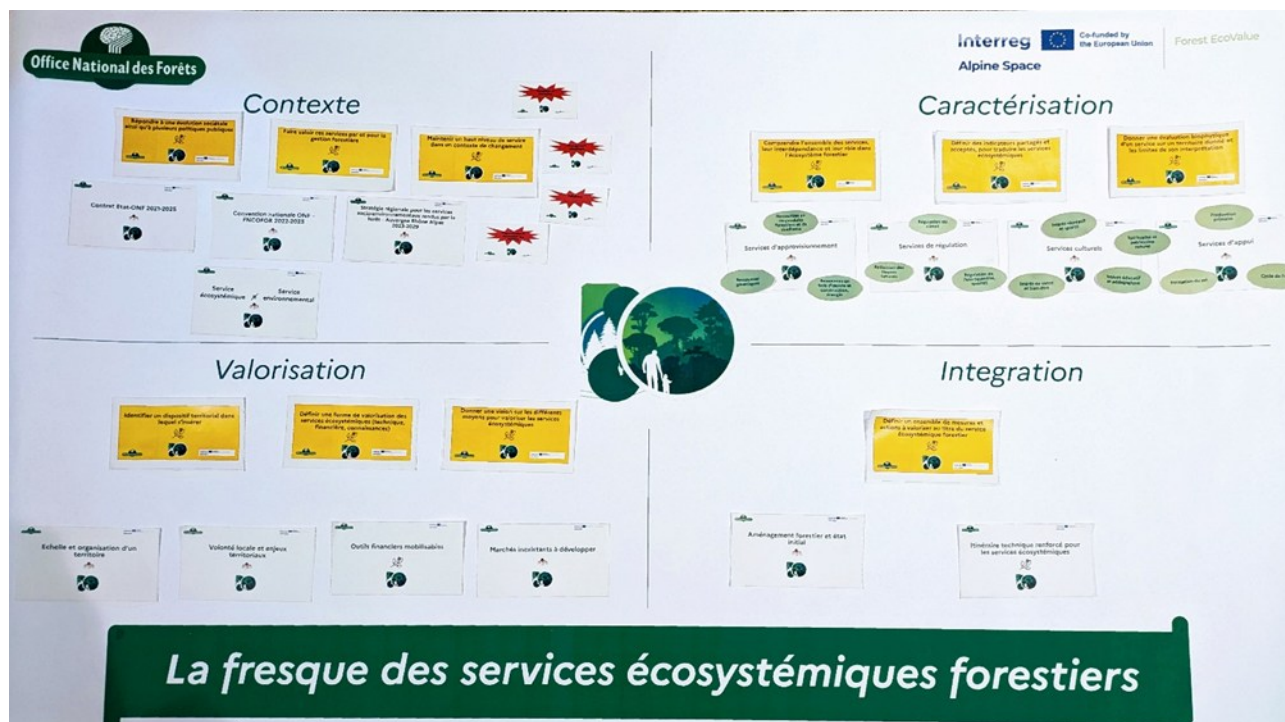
Office National des Forêts

Interreg Co-funded by the European Union Forest EcoValue
Alpine Space

Contexte

Répondre à une évolution sociétale ainsi qu'à plusieurs politiques publiques

Faire valoir les services par et pour la gestion forestière

Maintenir un haut niveau de service dans un contexte de changement

Contrat Etat-ONF 2021-2025

Convention nationale ONF - FNCOFOR 2022-2025

Stratégie régionale pour les services socioenvironnementaux rendus par la forêt - Auvergne Rhône Alpes 2023-2029

Service écosystémique Service environnemental

Caractérisation

Comprendre l'ensemble des services, leur interdépendance et leur rôle dans l'écosystème forestier

Définir des indicateurs partagés et acceptés, pour traduire les services écosystémiques

Donner une évaluation biophysique d'un service sur un territoire donné et les limites de son interprétation

Services d'approvisionnement

Services de régulation

Services culturels

Services d'appui

Production primaire

Cycle de l'eau

Valorisation

Identifier un dispositif territorial dans lequel s'inscrire

Définir une forme de valorisation des services écosystémiques (technique, financière, connaissances)

Donner une vision sur les différents moyens pour valoriser les services écosystémiques

Echelle et organisation d'un territoire

Volonté locale et enjeux territoriaux

Outils financiers mobilisables

Marchés incitatifs à développer

Integration

Définir un ensemble de mesures et actions à valoriser au titre du service écosystémique forestier

Aménagement forestier et état initial

Itinéraire technique renforcé pour les services écosystémiques

La fresque des services écosystémiques forestiers